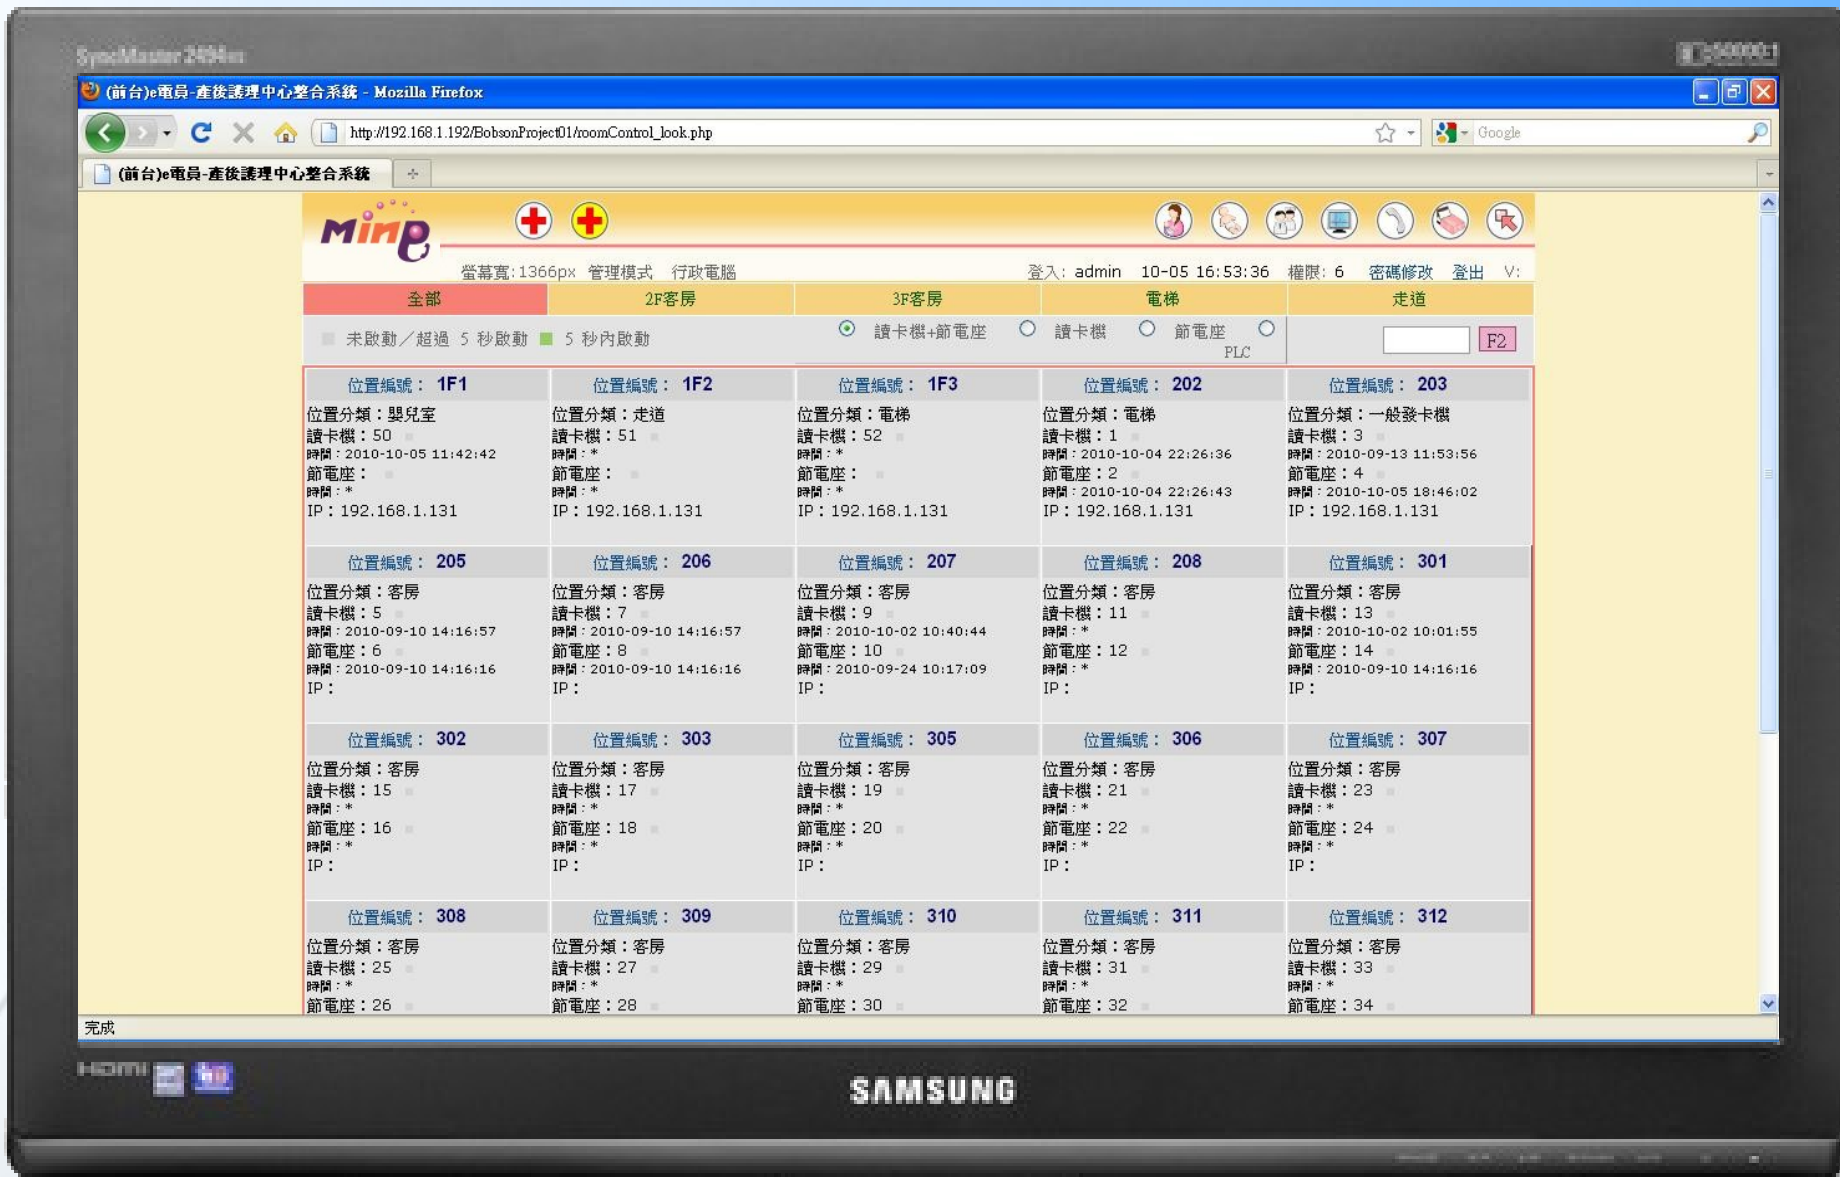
SyncMaster 2494hm

(前台)e電员-產後護理中心整合系統 - Mozilla Firefox

http://192.168.1.192/BobsonProject01/roomControl_look.php

Google

(前台)e電员-產後護理中心整合系統

Minp

螢幕寬:1366px 管理模式 行政電腦

登入: admin 10-05 16:53:36 權限: 6 密碼修改 登出 V:

| 全部 | 2F客房 | 3F客房 | 電梯 | 走道 |
|---|---|---|---|---|

未啟動／超過 5 秒啟動 5 秒內啟動

讀卡機+節電座 讀卡機 節電座 PLC

F2

| 位置編號： 1F1 | 位置編號： 1F2 | 位置編號： 1F3 | 位置編號： 202 | 位置編號： 203 |
|---|---|---|---|---|
| 位置分類：嬰兒室 讀卡機：50 時間：2010-10-05 11:42:42 節電座： 時間：* IP：192.168.1.131 | 位置分類：走道 讀卡機：51 時間：* 節電座： 時間：* IP：192.168.1.131 | 位置分類：電梯 讀卡機：52 時間：* 節電座： 時間：* IP：192.168.1.131 | 位置分類：電梯 讀卡機：1 時間：2010-10-04 22:26:36 節電座：2 時間：2010-10-04 22:26:43 IP：192.168.1.131 | 位置分類：一般發卡機 讀卡機：3 時間：2010-09-13 11:53:56 節電座：4 時間：2010-10-05 18:46:02 IP：192.168.1.131 |
| 位置編號： 205 | 位置編號： 206 | 位置編號： 207 | 位置編號： 208 | 位置編號： 301 |
| 位置分類：客房 讀卡機：5 時間：2010-09-10 14:16:57 節電座：6 時間：2010-09-10 14:16:16 IP： | 位置分類：客房 讀卡機：7 時間：2010-09-10 14:16:57 節電座：8 時間：2010-09-10 14:16:16 IP： | 位置分類：客房 讀卡機：9 時間：2010-10-02 10:40:44 節電座：10 時間：2010-09-24 10:17:09 IP： | 位置分類：客房 讀卡機：11 時間：* 節電座：12 時間：* IP： | 位置分類：客房 讀卡機：13 時間：2010-10-02 10:01:55 節電座：14 時間：2010-09-10 14:16:16 IP： |
| 位置編號： 302 | 位置編號： 303 | 位置編號： 305 | 位置編號： 306 | 位置編號： 307 |
| 位置分類：客房 讀卡機：15 時間：* 節電座：16 時間：* IP： | 位置分類：客房 讀卡機：17 時間：* 節電座：18 時間：* IP： | 位置分類：客房 讀卡機：19 時間：* 節電座：20 時間：* IP： | 位置分類：客房 讀卡機：21 時間：* 節電座：22 時間：* IP： | 位置分類：客房 讀卡機：23 時間：* 節電座：24 時間：* IP： |
| 位置編號： 308 | 位置編號： 309 | 位置編號： 310 | 位置編號： 311 | 位置編號： 312 |
| 位置分類：客房 讀卡機：25 時間：* 節電座：26 | 位置分類：客房 讀卡機：27 時間：* 節電座：28 | 位置分類：客房 讀卡機：29 時間：* 節電座：30 | 位置分類：客房 讀卡機：31 時間：* 節電座：32 | 位置分類：客房 讀卡機：33 時間：* 節電座：34 |

完成

HDMI

SAMSUNG